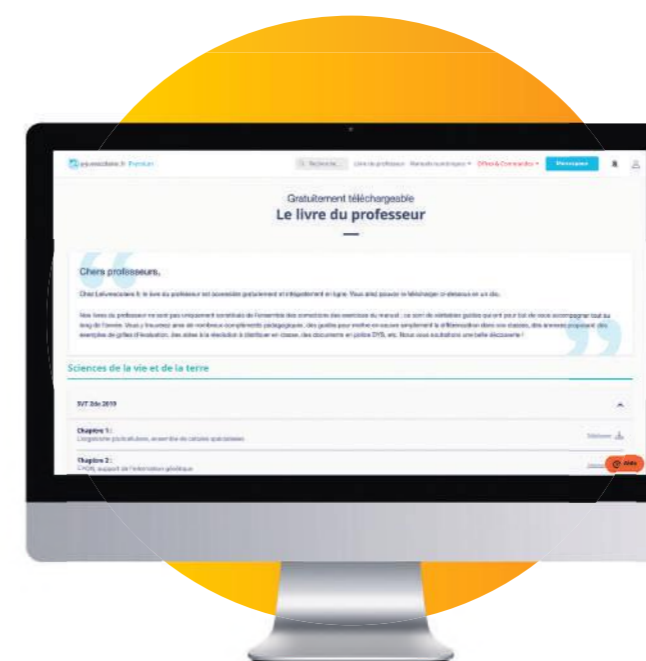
Gratuitement téléchargeable
Le livre du professeur

Chers professeurs,

Chez Lelivrescolaire.fr, le livre du professeur est accessible gratuitement et intégralement en ligne. Vous allez pouvoir le télécharger ci-dessous en un clic.

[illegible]

Sciences de la vie et de la terre

SVT 2de 2019

Chapitre 1 :
L'organisme pluricellulaire, ensemble de cellules spécialisées

Chapitre 2 :
L'ADN, support de l'information génétique